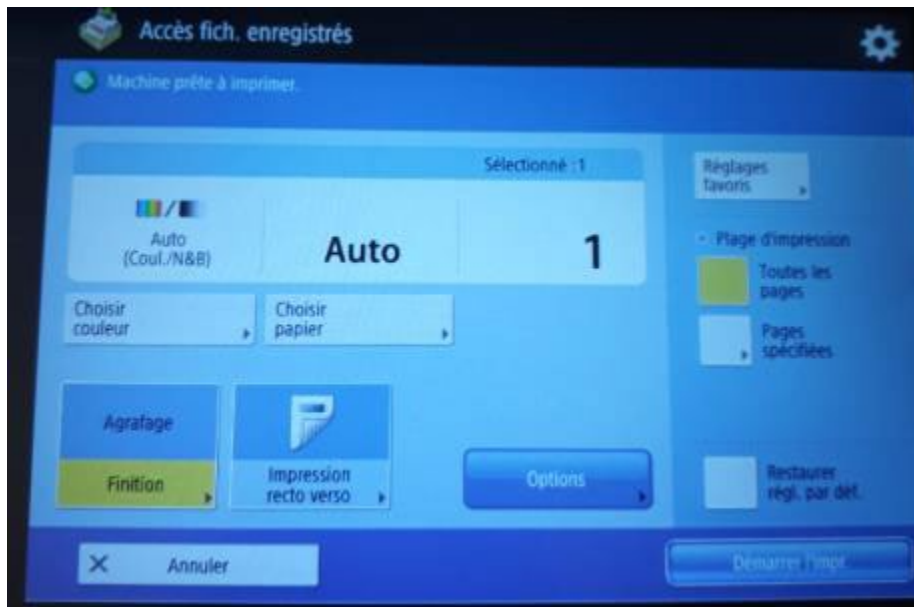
Accès fich. enregistrés

Machine prête à imprimer.

Sélectionné : 1

Auto (Coul./N&B)

Auto

1

Choisir couleur

Choisir papier

Réglages favoris

Plage d'impression

Toutes les pages

Pages spécifiées

Agrafage

Finition

Impression recto verso

Options

Restaurer régl. par déf.

Annuler

Démarrer l'impr.